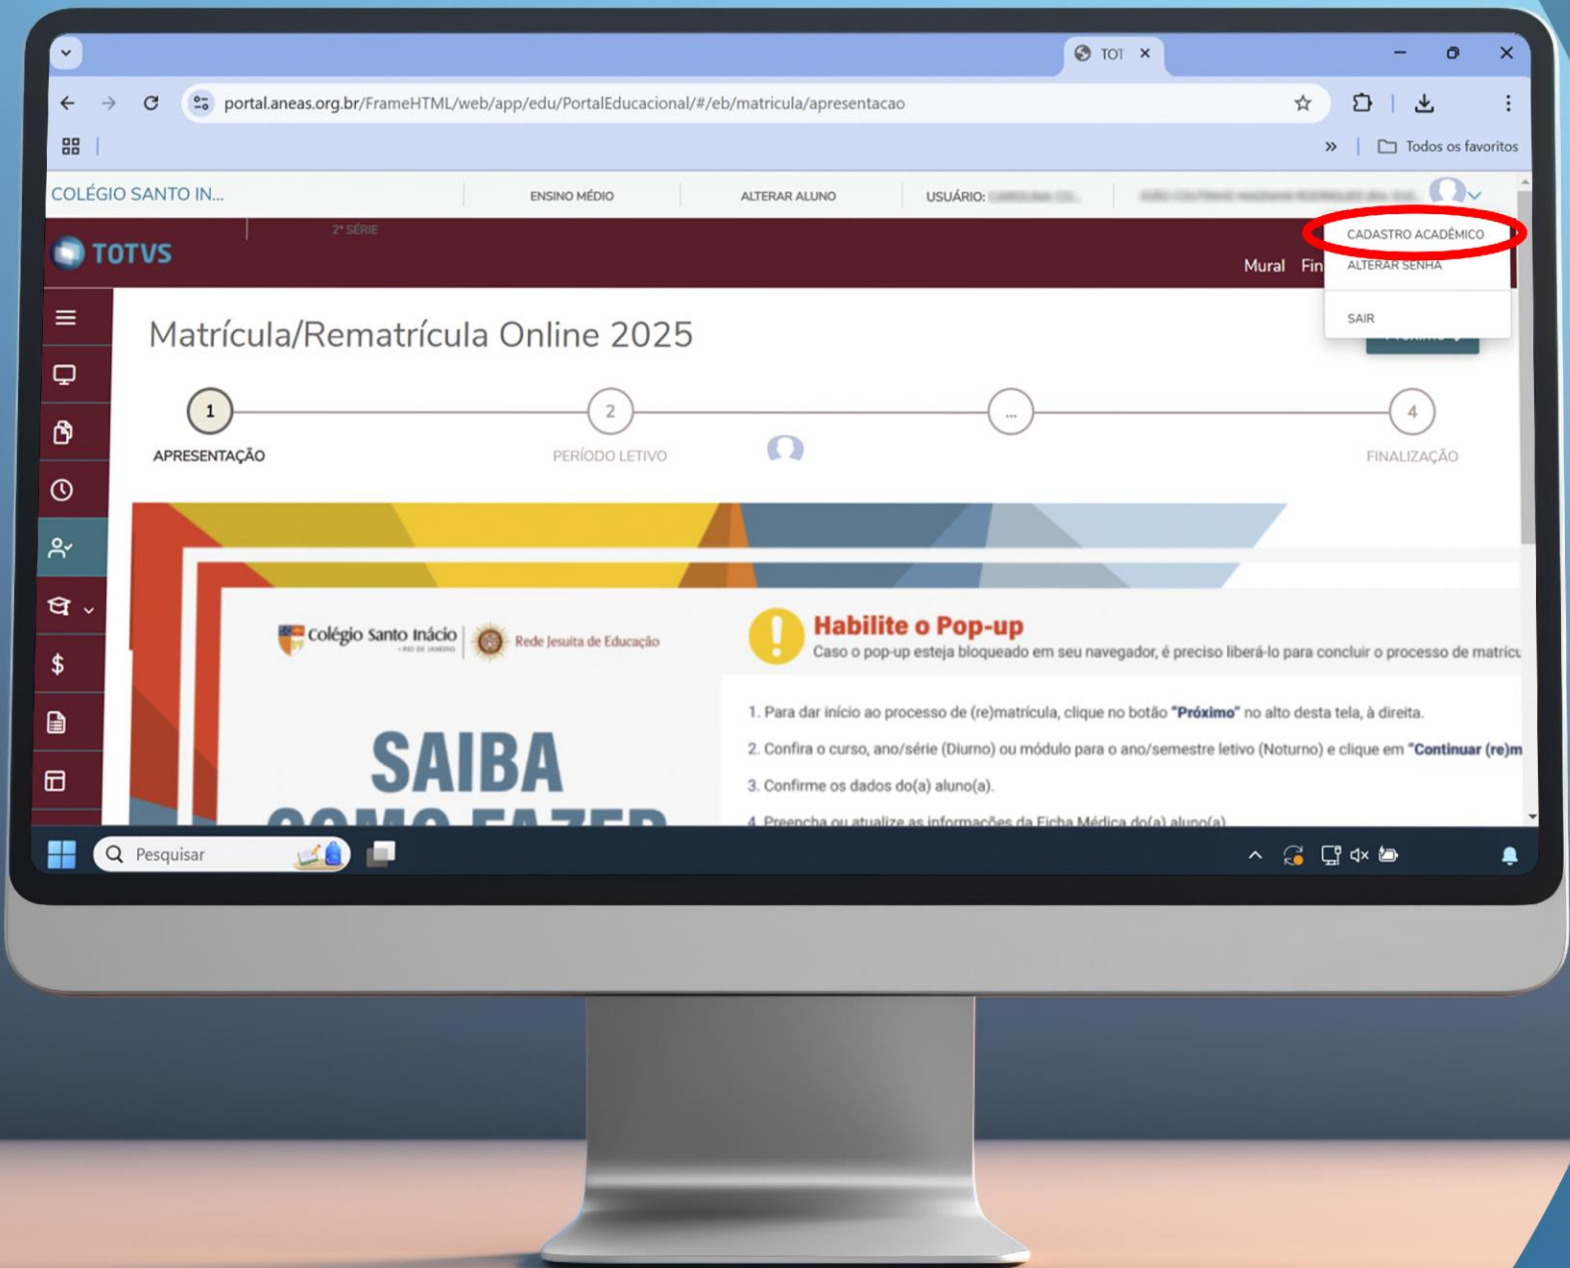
TOT

portal.aneas.org.br/FrameHTML/web/app/edu/PortalEducacional/#/eb/matricula/apresentacao

Todos os favoritos

COLÉGIO SANTO IN...

ENSINO MÉDIO

ALTERAR ALUNO

USUÁRIO: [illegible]

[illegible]

TOTVS

2ª SÉRIE

Mural

Fin

CADASTRO ACADÊMICO

ALTERAR SENHA

SAIR

Matrícula/Rematrícula Online 2025

1
APRESENTAÇÃO

2
PERÍODO LETIVO

...

4
FINALIZAÇÃO

Colégio Santo Inácio
RIO DE JANEIRO

Rede Jesuíta de Educação

SAIBA
COMO FAZER

Habilite o Pop-up
Caso o pop-up esteja bloqueado em seu navegador, é preciso liberá-lo para concluir o processo de matrícu

1. Para dar início ao processo de (re)matrícula, clique no botão "Próximo" no alto desta tela, à direita.

2. Confira o curso, ano/série (Diurno) ou módulo para o ano/semestre letivo (Noturno) e clique em "Continuar (re)m

3. Confirme os dados do(a) aluno(a).

4. Preencha ou atualize as informações da Ficha Médica do(a) aluno(a)

Pesquisar